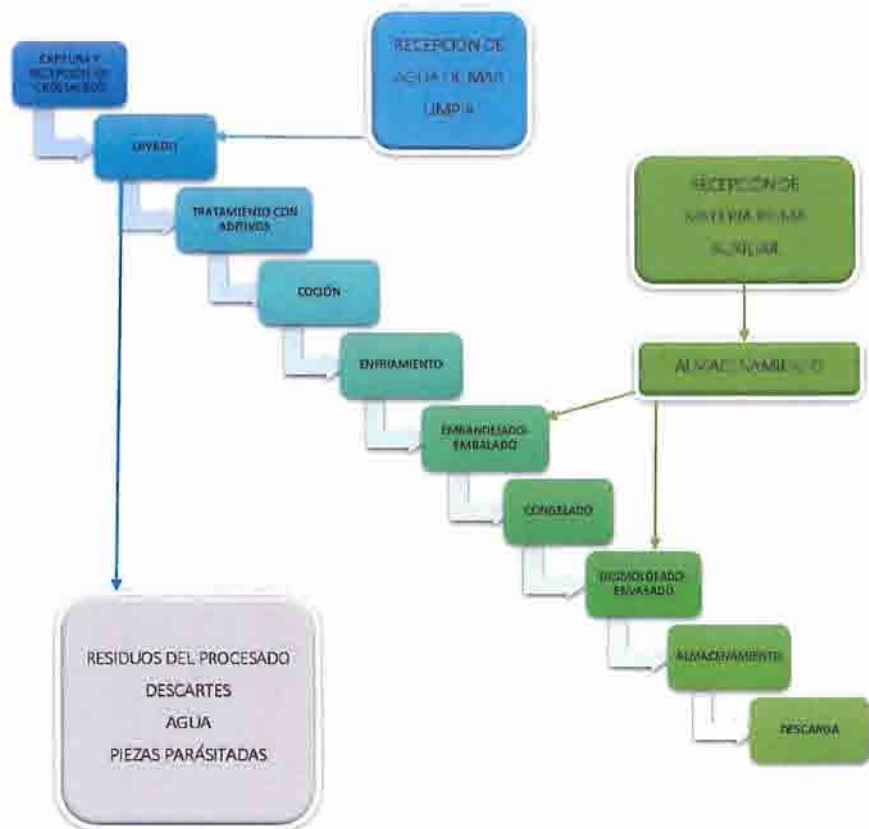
CAPTURA Y RECEPCIÓN DE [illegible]

RECEPCIÓN DE AGUA DE MAR LIMPIA

LAVADO

TRATAMIENTO CON ADITIVOS

RECEPCIÓN DE MATERIA PRIMA AUXILIAR

COCIÓN

ENFRIAMIENTO

ALMACENAMIENTO

EMBANDEJADO-EMBALADO

CONGELADO

DESMOLDEADO-ENVASADO

ALMACENAMIENTO

DESCARGA

RESIDUOS DEL PROCESADO
DESCARTES
AGUA
PIEZAS PARÁSITADAS